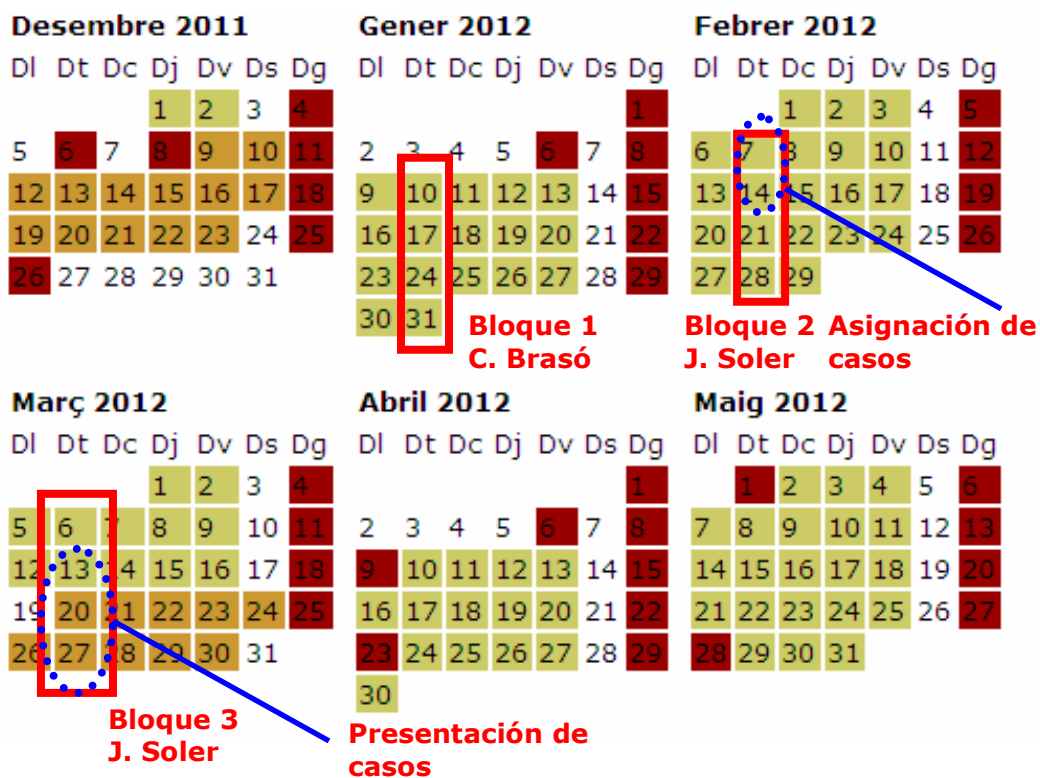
Desembre 2011

| Dl | Dt | Dc | Dj | Dv | Ds | Dg |
|---|---|---|---|---|---|---|
| | | | 1 | 2 | 3 | 4 |
| 5 | 6 | 7 | 8 | 9 | 10 | 11 |
| 12 | 13 | 14 | 15 | 16 | 17 | 18 |
| 19 | 20 | 21 | 22 | 23 | 24 | 25 |
| 26 | 27 | 28 | 29 | 30 | 31 | |

Gener 2012

| Dl | Dt | Dc | Dj | Dv | Ds | Dg |
|---|---|---|---|---|---|---|
| | | | | | | 1 |
| 2 | 3 | 4 | 5 | 6 | 7 | 8 |
| 9 | 10 | 11 | 12 | 13 | 14 | 15 |
| 16 | 17 | 18 | 19 | 20 | 21 | 22 |
| 23 | 24 | 25 | 26 | 27 | 28 | 29 |
| 30 | 31 | | | | | |

Bloque 1
C. Brasó

Febrer 2012

| Dl | Dt | Dc | Dj | Dv | Ds | Dg |
|---|---|---|---|---|---|---|
| | | 1 | 2 | 3 | 4 | 5 |
| 6 | 7 | 8 | 9 | 10 | 11 | 12 |
| 13 | 14 | 15 | 16 | 17 | 18 | 19 |
| 20 | 21 | 22 | 23 | 24 | 25 | 26 |
| 27 | 28 | 29 | | | | |

Bloque 2
J. Soler

Asignación de casos

Març 2012

| Dl | Dt | Dc | Dj | Dv | Ds | Dg |
|---|---|---|---|---|---|---|
| | | | 1 | 2 | 3 | 4 |
| 5 | 6 | 7 | 8 | 9 | 10 | 11 |
| 12 | 13 | 14 | 15 | 16 | 17 | 18 |
| 19 | 20 | 21 | 22 | 23 | 24 | 25 |
| 26 | 27 | 28 | 29 | 30 | 31 | |

Bloque 3
J. Soler

Abril 2012

| Dl | Dt | Dc | Dj | Dv | Ds | Dg |
|---|---|---|---|---|---|---|
| | | | | | | 1 |
| 2 | 3 | 4 | 5 | 6 | 7 | 8 |
| 9 | 10 | 11 | 12 | 13 | 14 | 15 |
| 16 | 17 | 18 | 19 | 20 | 21 | 22 |
| 23 | 24 | 25 | 26 | 27 | 28 | 29 |
| 30 | | | | | | |

Presentación de casos

Maig 2012

| Dl | Dt | Dc | Dj | Dv | Ds | Dg |
|---|---|---|---|---|---|---|
| | 1 | 2 | 3 | 4 | 5 | 6 |
| 7 | 8 | 9 | 10 | 11 | 12 | 13 |
| 14 | 15 | 16 | 17 | 18 | 19 | 20 |
| 21 | 22 | 23 | 24 | 25 | 26 | 27 |
| 28 | 29 | 30 | 31 | | | |